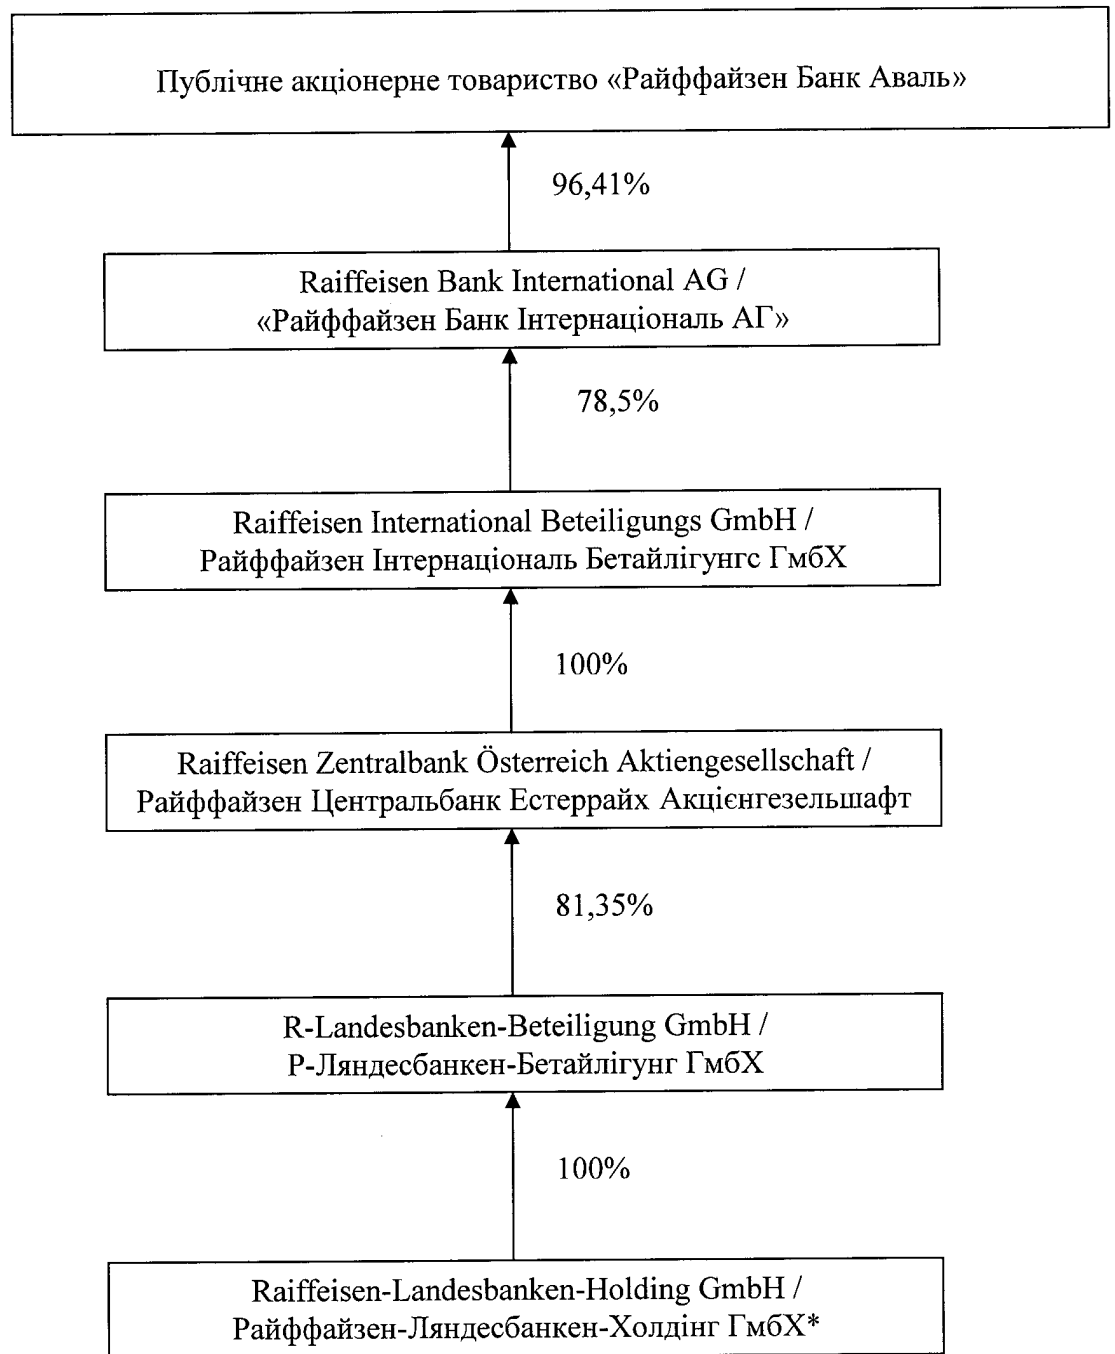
Публічне акціонерне товариство «Райффайзен Банк Аваль»

96,41%

Raiffeisen Bank International AG /
«Райффайзен Банк Інтернаціональ АГ»

78,5%

Raiffeisen International Beteiligungs GmbH /
Райффайзен Інтернаціональ Бетайлігунгс ГмбХ

100%

Raiffeisen Zentralbank Österreich Aktiengesellschaft /
Райффайзен Центральбанк Естеррайх Акцієнгезельшафт

81,35%

R-Landesbanken-Beteiligung GmbH /
Р-Ляндесбанкен-Бетайлігунг ГмбХ

100%

Raiffeisen-Landesbanken-Holding GmbH /
Райффайзен-Ляндесбанкен-Холдінг ГмбХ*